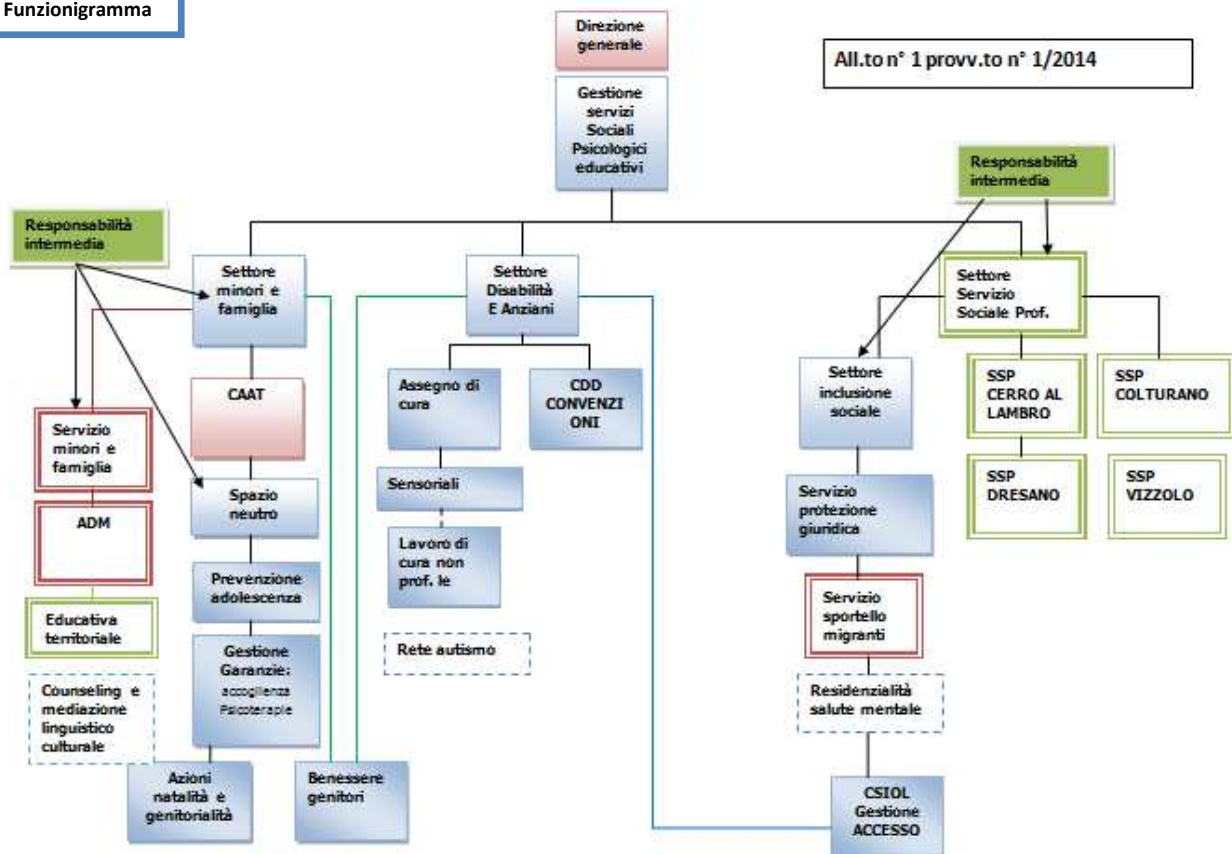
Funzionigramma

Direzione generale

All.to n° 1 provv.to n° 1/2014

Gestione servizi Sociali Psicologici educativi

Responsabilità intermedia

Responsabilità intermedia

Settore minori e famiglia

Settore Disabilità E Anziani

Settore Servizio Sociale Prof.

CAAT

Assegno di cura

CDD CONVENZI ONI

Settore inclusione sociale

SSP CERRO AL LAMBRO

SSP COLTURANO

Servizio minori e famiglia

Sensoriali

SSP DRESANO

SSP VIZZOLO

Spazio neutro

Servizio protezione giuridica

ADM

Lavoro di cura non prof. le

Prevenzione adolescenza

Educativa territoriale

Servizio sportello migranti

Gestione Garanzie: accoglienza Psicoterapie

Rete autismo

Counseling e mediazione linguistico culturale

Residenzialità salute mentale

Azioni natalità e genitorialità

Benessere genitori

CSIOL Gestione ACCESSO